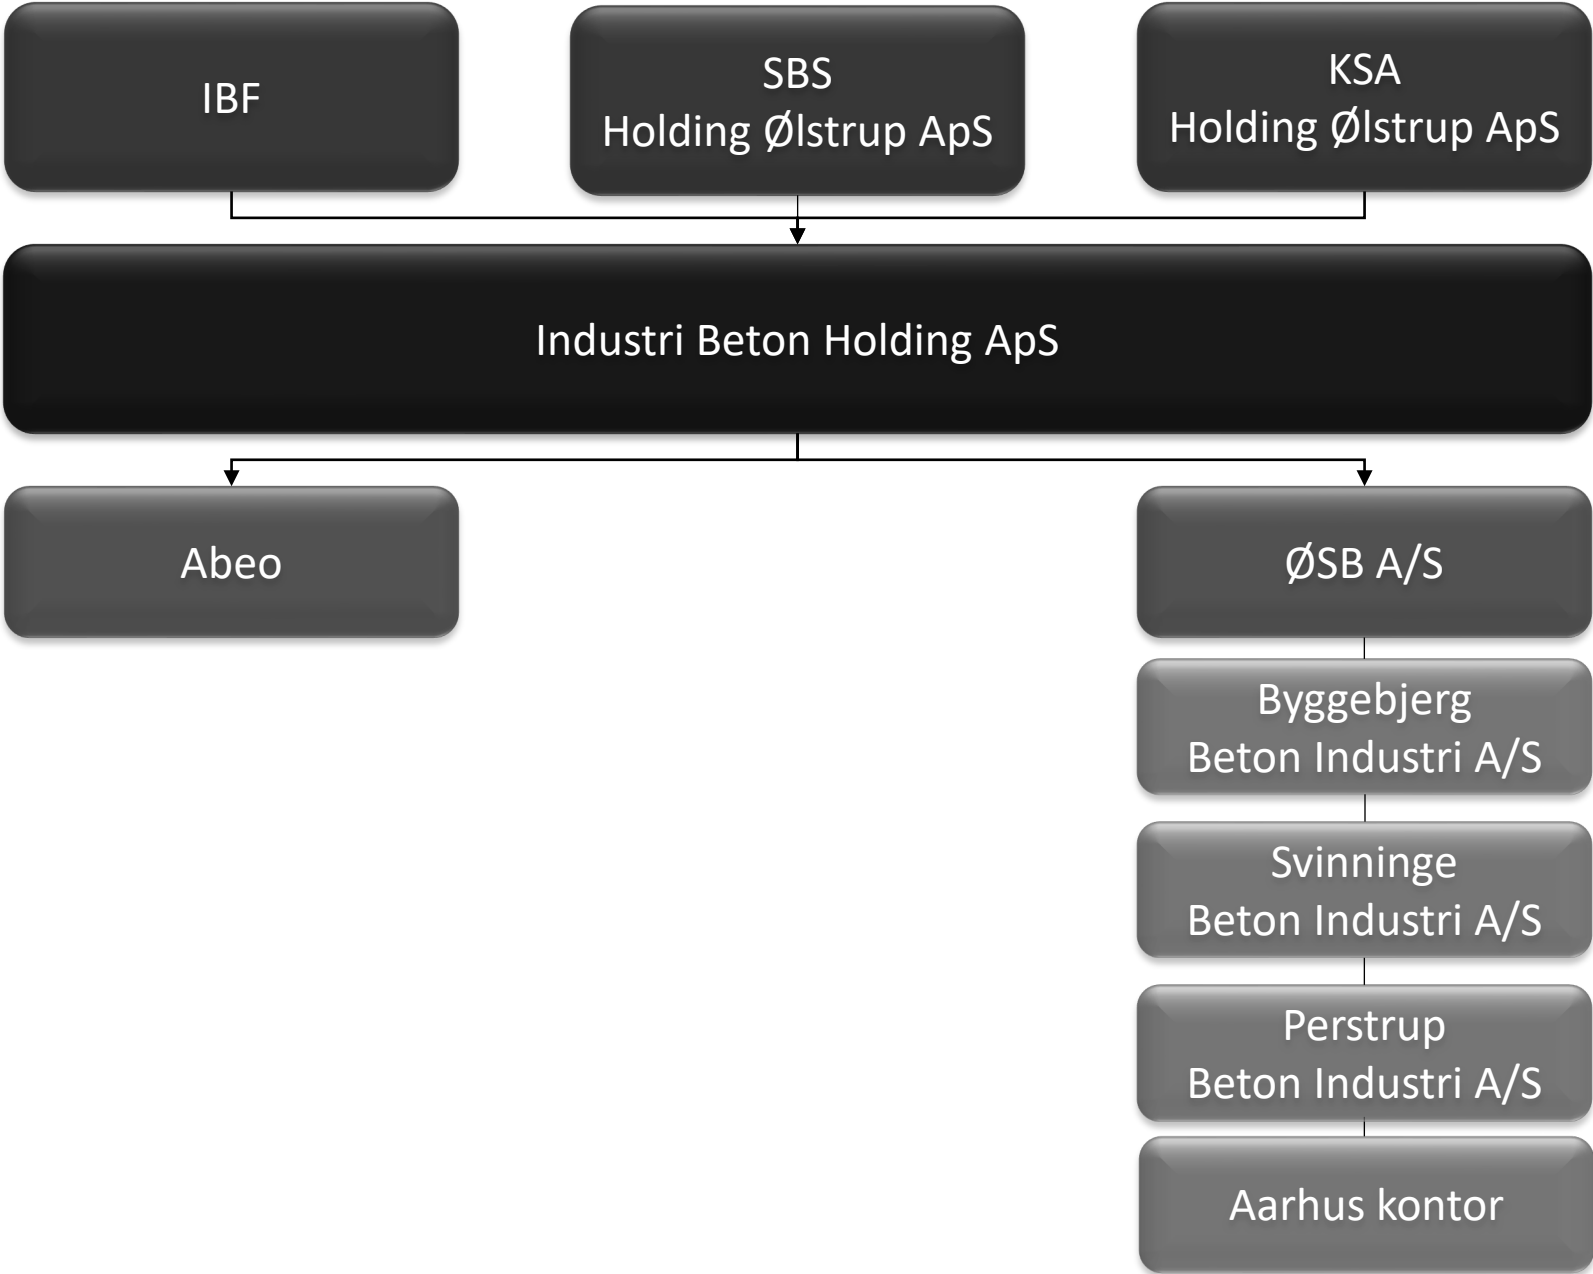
IBF

SBS
Holding Ølstrup ApS

KSA
Holding Ølstrup ApS

Industri Beton Holding ApS

Abeo

ØSB A/S

Byggebjerg
Beton Industri A/S

Svinninge
Beton Industri A/S

Perstrup
Beton Industri A/S

Aarhus kontor